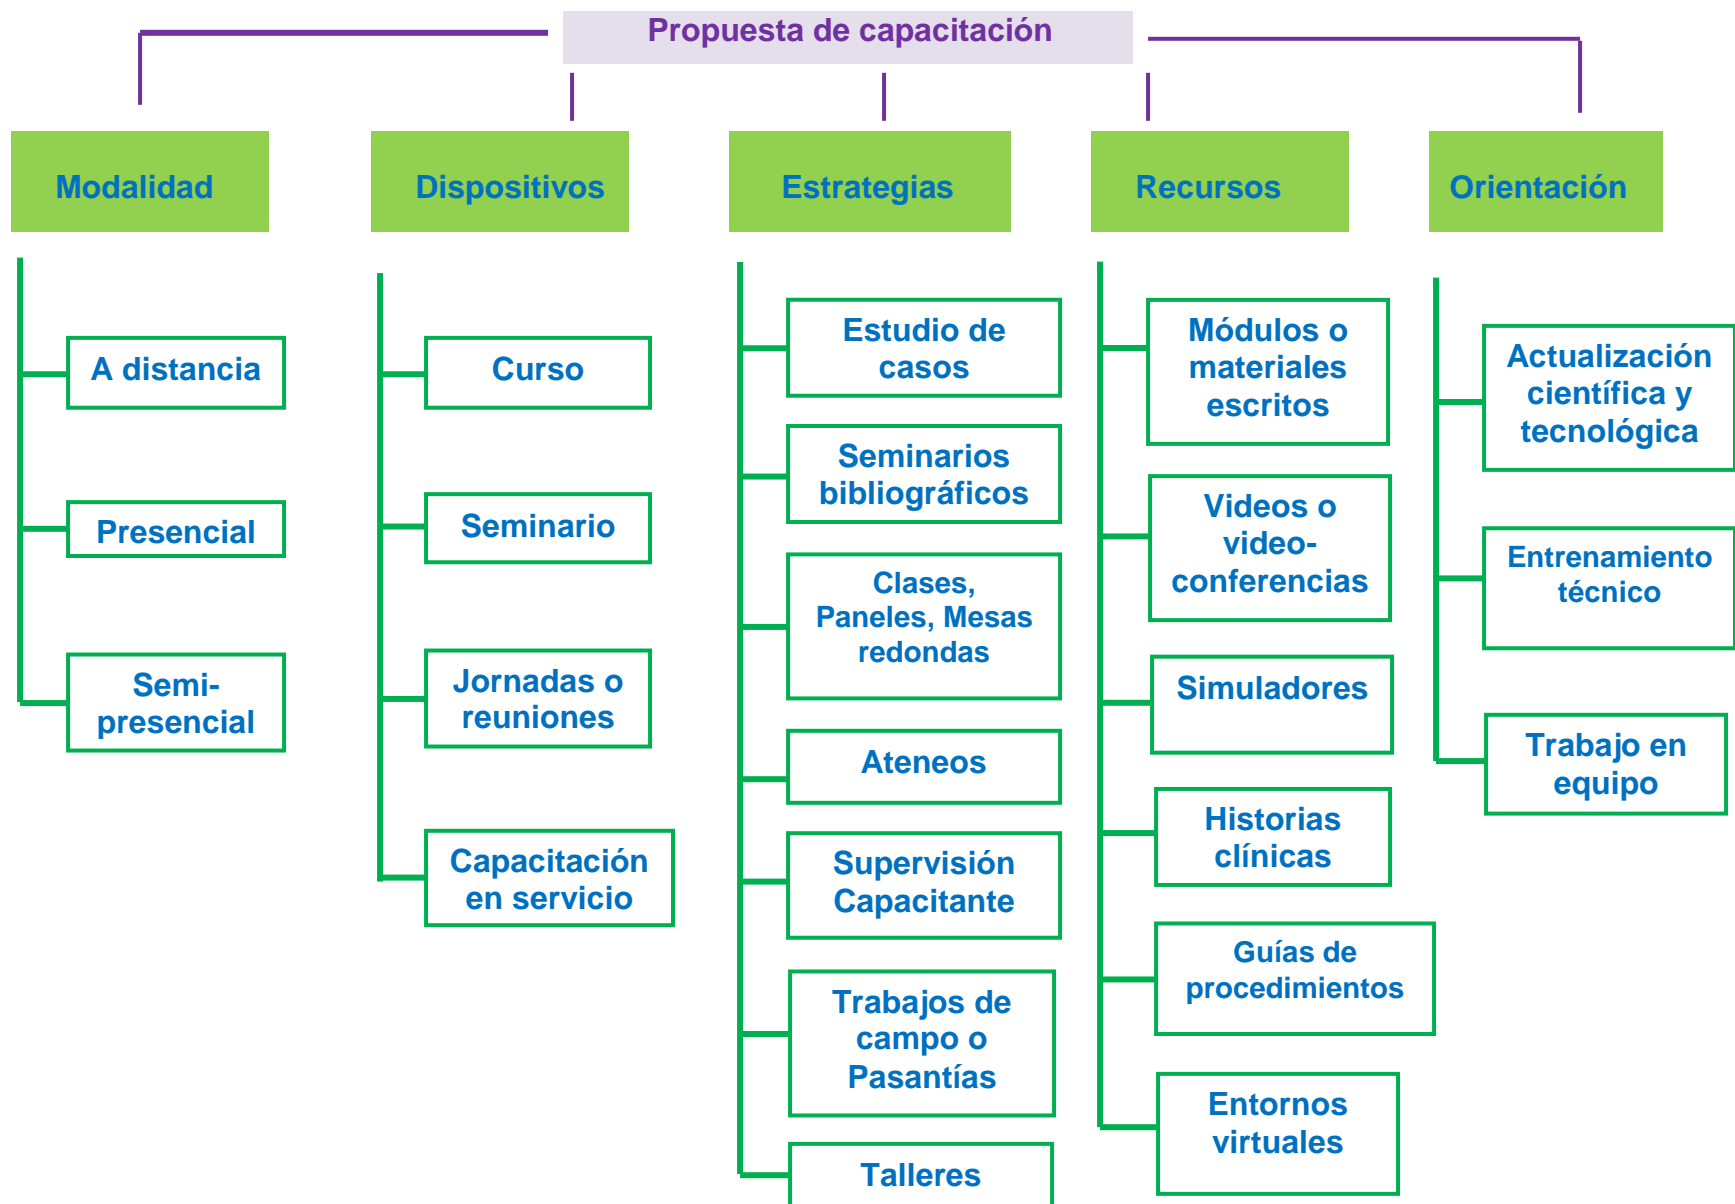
Propuesta de capacitación

Modalidad

A distancia

Presencial

Semi-presencial

Dispositivos

Curso

Seminario

Jornadas o reuniones

Capacitación en servicio

Estrategias

Estudio de casos

Seminarios bibliográficos

Clases, Paneles, Mesas redondas

Ateneos

Supervisión Capacitante

Trabajos de campo o Pasantías

Talleres

Recursos

Módulos o materiales escritos

Videos o video-conferencias

Simuladores

Historias clínicas

Guías de procedimientos

Entornos virtuales

Orientación

Actualización científica y tecnológica

Entrenamiento técnico

Trabajo en equipo